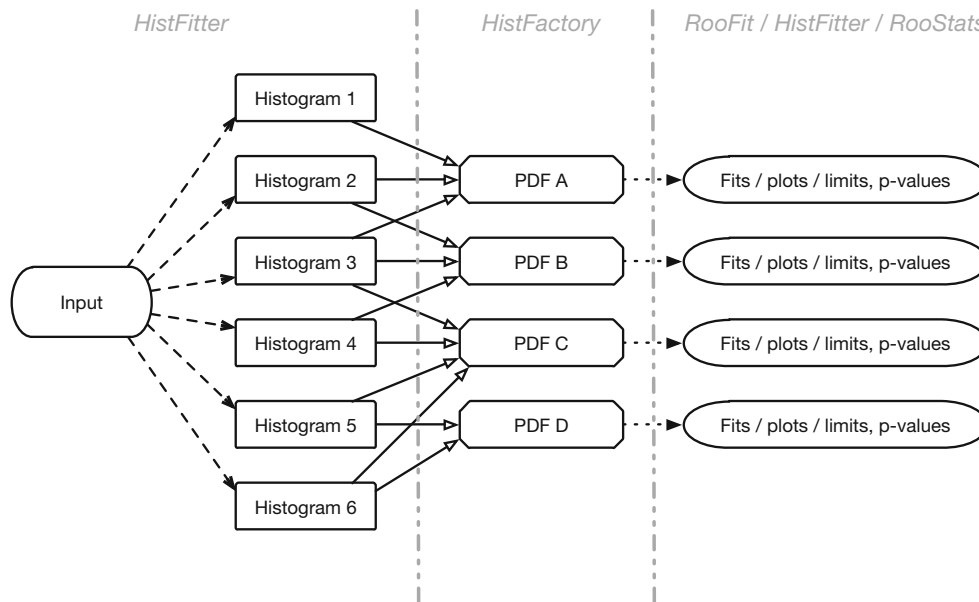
HistFitter

HistFactory

RooFit / HistFitter / RooStats

Input

Histogram 1

Histogram 2

Histogram 3

Histogram 4

Histogram 5

Histogram 6

PDF A

PDF B

PDF C

PDF D

Fits / plots / limits, p-values

Fits / plots / limits, p-values

Fits / plots / limits, p-values

Fits / plots / limits, p-values